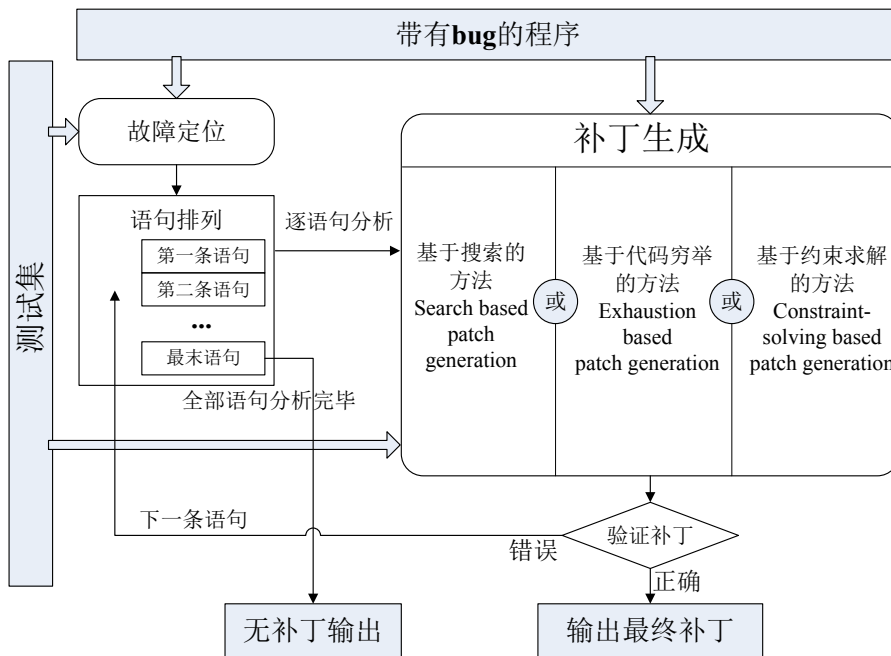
带有bug的程序

测试集

故障定位

语句排列

第一条语句

第二条语句

...

最末语句

逐语句分析

全部语句分析完毕

补丁生成

基于搜索的方法 Search based patch generation

或

基于代码穷举的方法 Exhaustion based patch generation

或

基于约束求解的方法 Constraint-solving based patch generation

下一条语句

错误

验证补丁

正确

无补丁输出

输出最终补丁